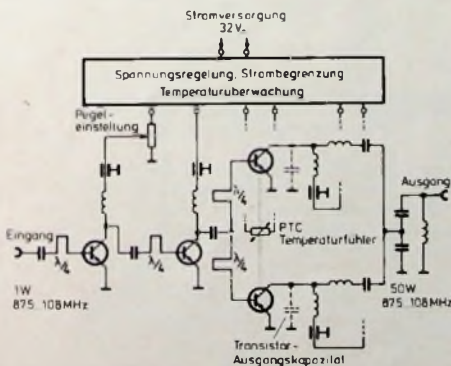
Stromversorgung
32 V=

Spannungsregelung, Strombegrenzung
Temperaturüberwachung

Pegeleinstellung

Eingang

1W
87,5...108 MHz

$\lambda/4$

$\lambda/4$

$\lambda/4$

$\lambda/4$

PTC
Temperaturfühler

Ausgang

50W
87,5...108 MHz

Transistor-
Ausgangskapazität